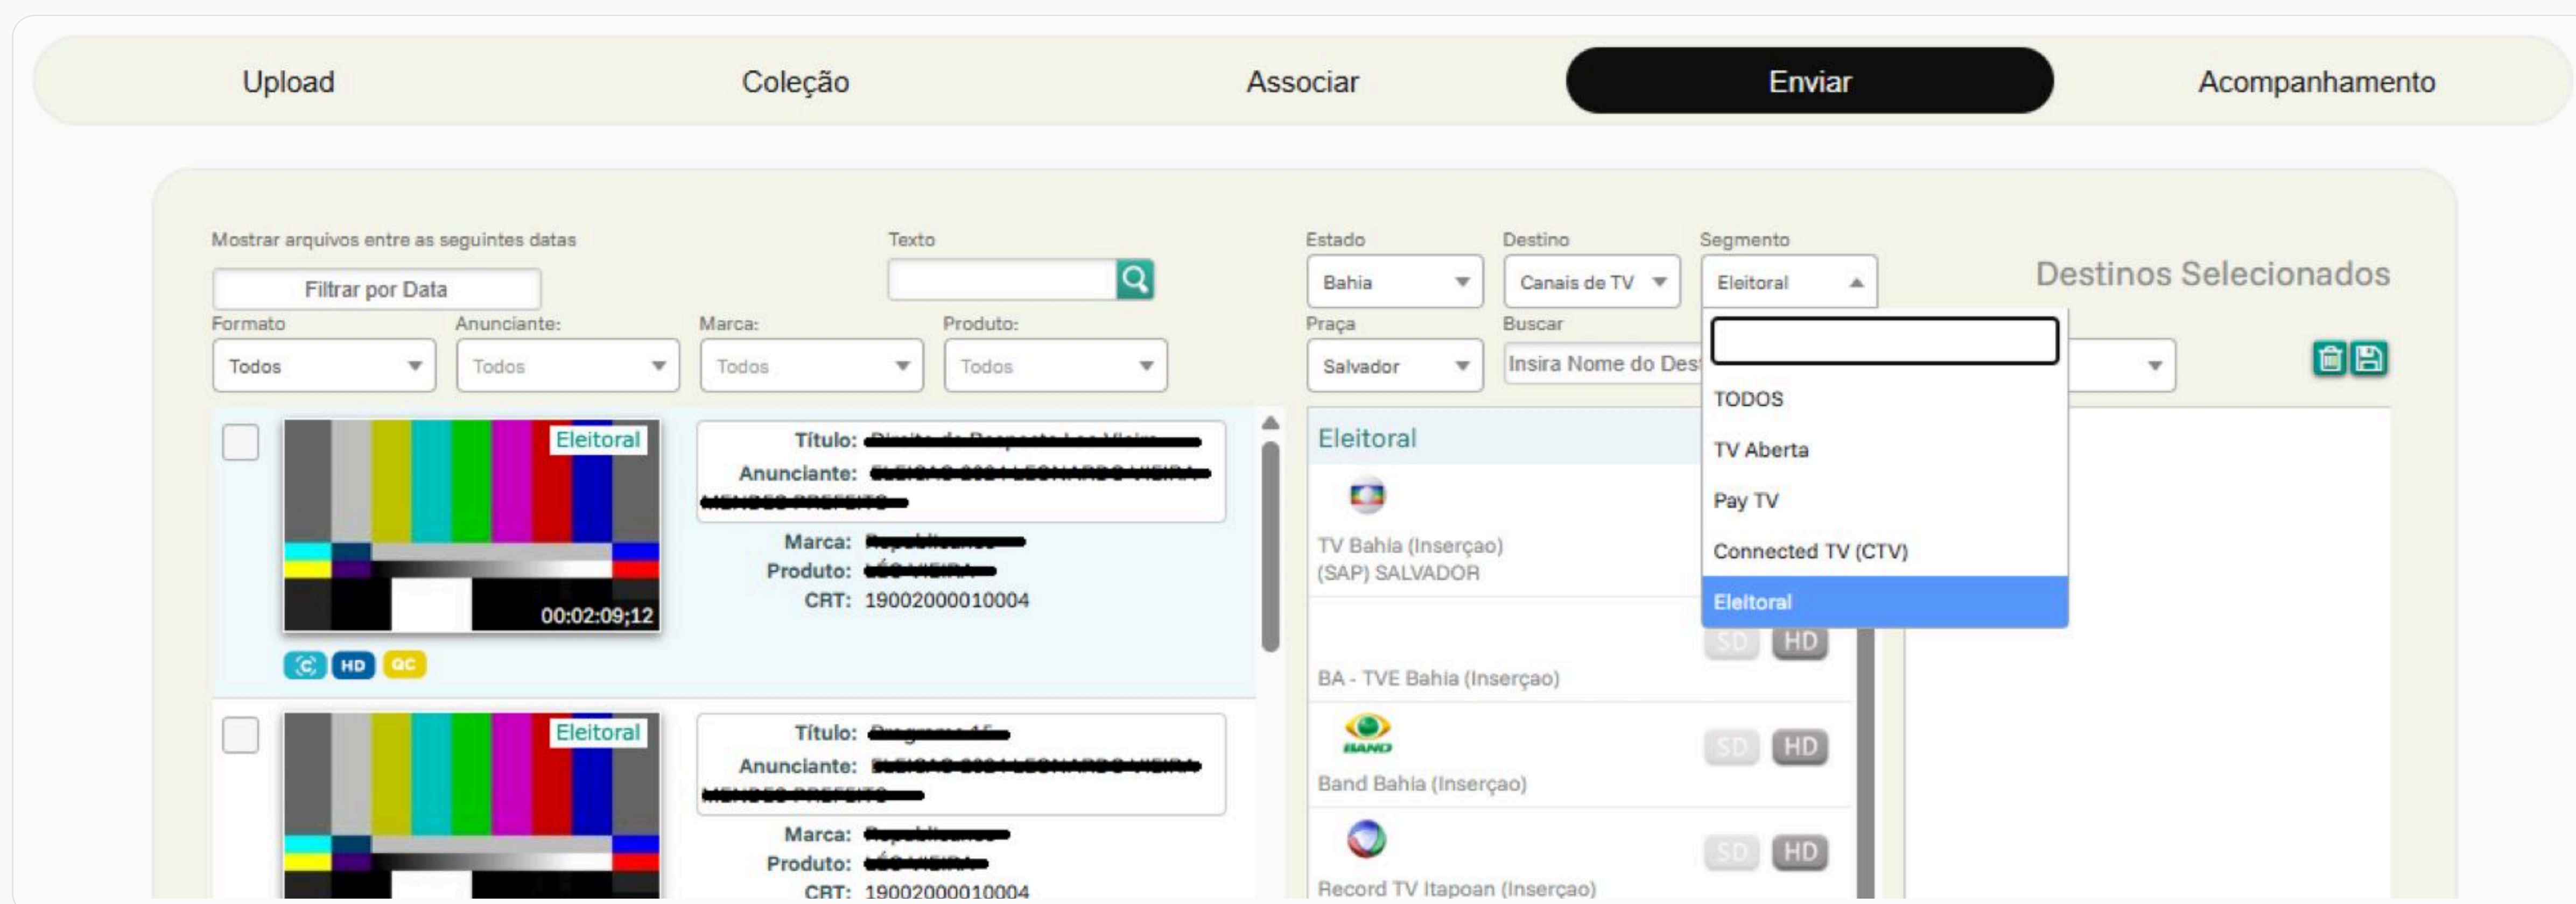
Upload Coleção Associar Enviar Acompanhamento

Mostrar arquivos entre as seguintes datas
Filtrar por Data

Texto

Estado
Bahia

Destino
Canais de TV

Segmento
Eleitoral

Destinos Selecionados

Formato
Todos

Anunciante:
Todos

Marca:
Todos

Produto:
Todos

Praça
Salvador

Buscar
Insira Nome do Des

TODOS
TV Aberta
Pay TV
Connected TV (CTV)
Eleitoral

Eleitoral
00:02:09;12
HD QC

Título: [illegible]
Anunciante: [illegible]
Marca: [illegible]
Produto: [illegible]
CRT: 19002000010004

Eleitoral

Título: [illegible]
Anunciante: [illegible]
Marca: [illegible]
Produto: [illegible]
CRT: 19002000010004

Eleitoral

TV Bahia (Inserçao) (SAP) SALVADOR

SD HD
BA - TVE Bahia (Inserçao)

BAND
SD HD
Band Bahia (Inserçao)

SD HD
Record TV Itapoan (Inserçao)